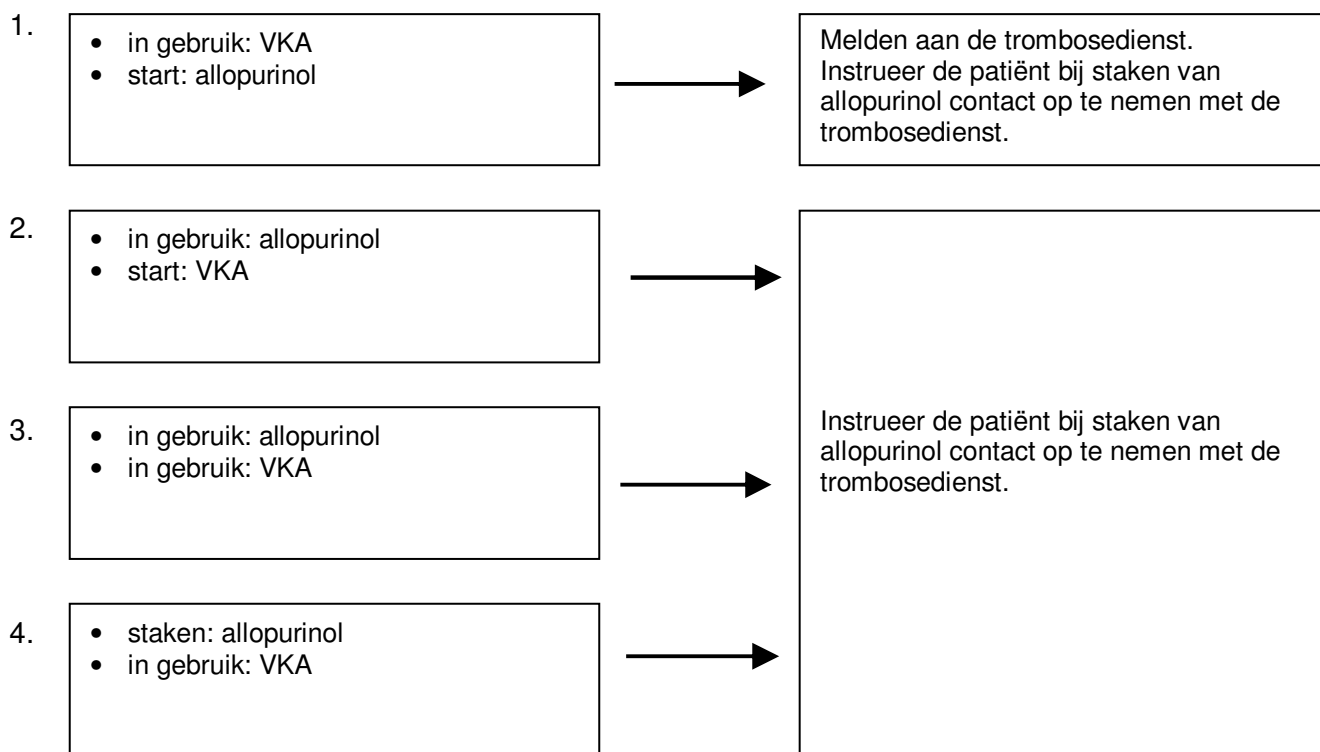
1.
- in gebruik: VKA
- start: allopurinol

Melden aan de trombosedienst. Instrueer de patiënt bij staken van allopurinol contact op te nemen met de trombosedienst.

2.
- in gebruik: allopurinol
- start: VKA

3.
- in gebruik: allopurinol
- in gebruik: VKA

4.
- staken: allopurinol
- in gebruik: VKA

Instrueer de patiënt bij staken van allopurinol contact op te nemen met de trombosedienst.